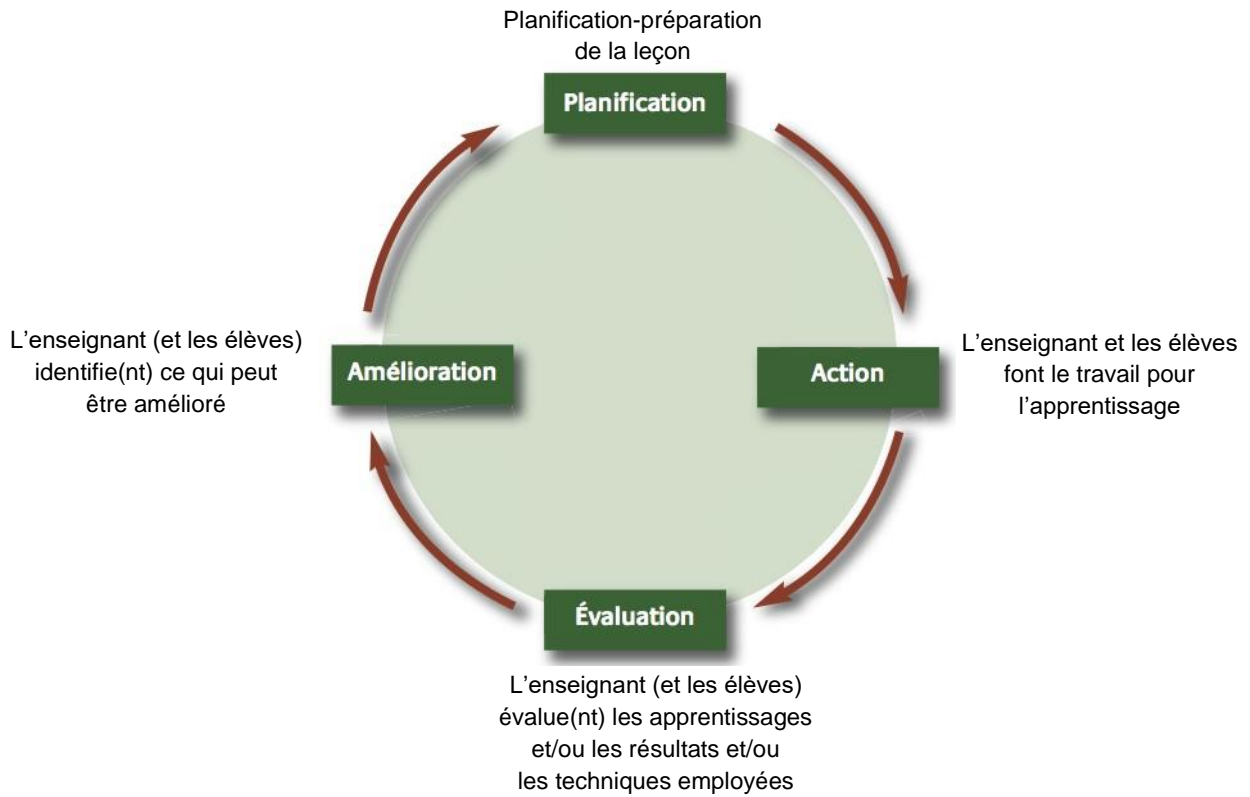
Planification-préparation de la leçon

Planification

L’enseignant (et les élèves) identifie(nt) ce qui peut être amélioré

Amélioration

Action

L’enseignant et les élèves font le travail pour l’apprentissage

Évaluation

L’enseignant (et les élèves) évalue(nt) les apprentissages et/ou les résultats et/ou les techniques employées